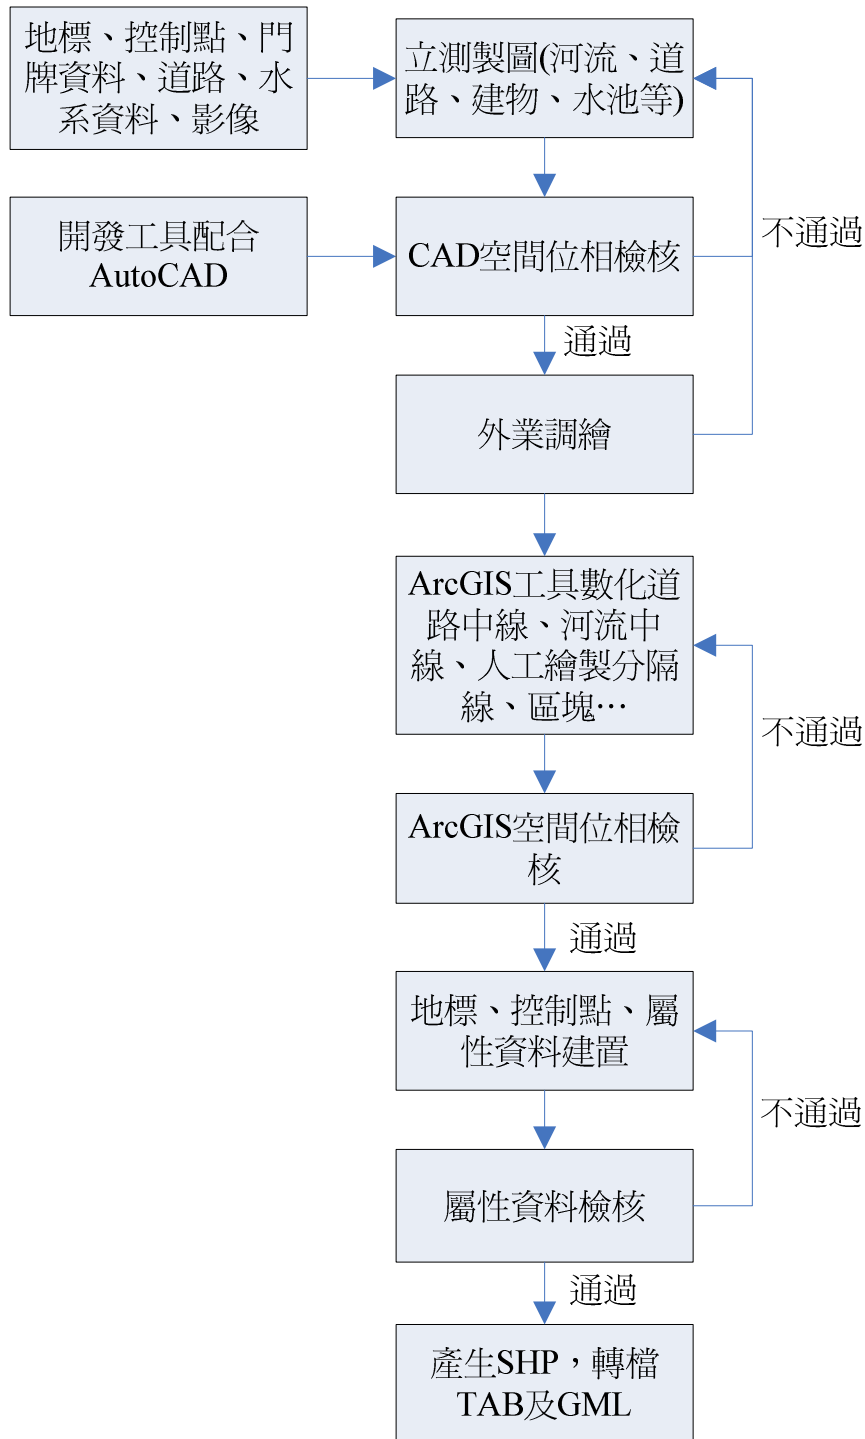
地標、控制點、門牌資料、道路、水系資料、影像

立測製圖(河流、道路、建物、水池等)

開發工具配合AutoCAD

CAD空間位相檢核

不通過

通過

外業調繪

ArcGIS工具數化道路中線、河流中線、人工繪製分隔線、區塊…

不通過

ArcGIS空間位相檢核

通過

地標、控制點、屬性資料建置

不通過

屬性資料檢核

通過

產生SHP，轉檔TAB及GML